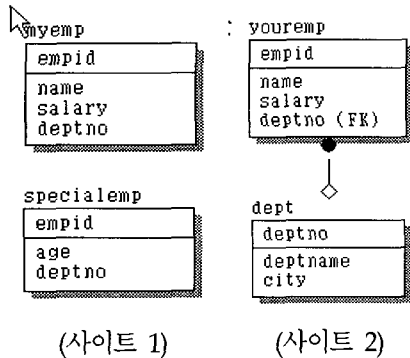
myemp

| empid |
|---|
| name<br>salary<br>deptno |

: youremp

| empid |
|---|
| name<br>salary<br>deptno (FK) |

specialemp

| empid |
|---|
| age<br>deptno |

dept

| deptno |
|---|
| deptname<br>city |

(사이트 1) (사이트 2)